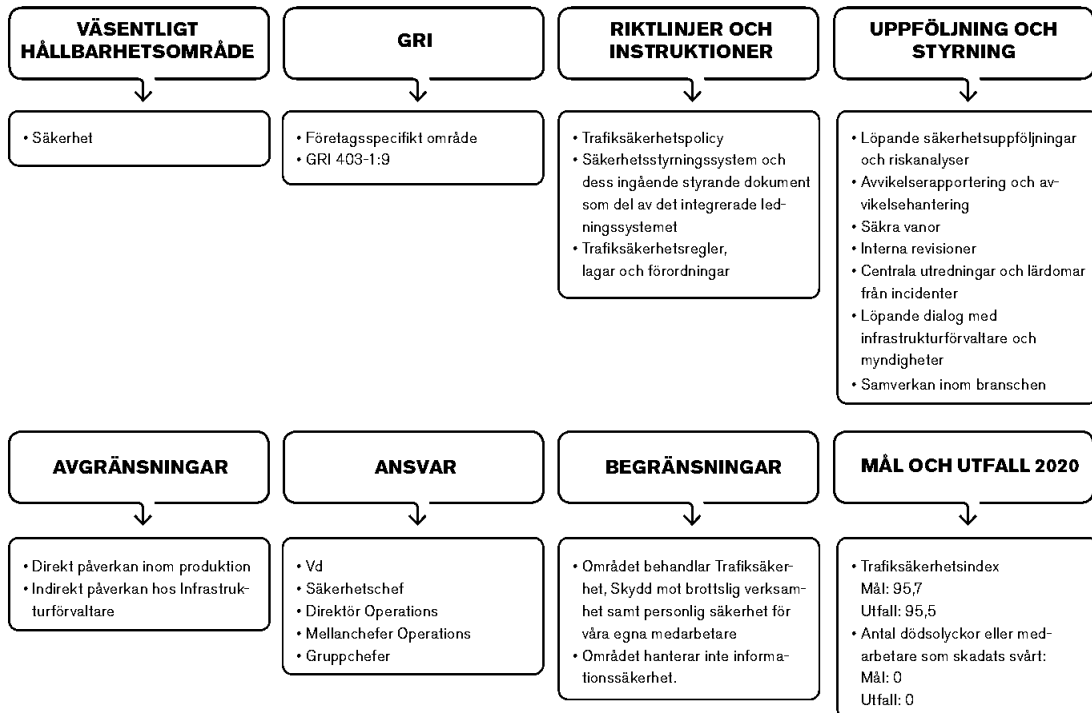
VÄSENTLIGT HÅLLBARHETSOMRÅDE

• Säkerhet

GRI

• Företagsspecifikt område
• GRI 403-1:9

RIKTLINJER OCH INSTRUKTIONER

• Trafiksäkerhetspolicy
• Säkerhetsstyrningssystem och dess ingående styrande dokument som del av det integrerade ledningssystemet
• Trafiksäkerhetsregler, lagar och förordningar

UPPFÖLJNING OCH STYRNING

• Löpande säkerhetsuppföljningar och riskanalyser
• Avvikelserapportering och avvikelsehantering
• Säkra vanor
• Interna revisioner
• Centrala utredningar och lärdomar från incidenter
• Löpande dialog med infrastrukturförvaltare och myndigheter
• Samverkan inom branschen

AVGRÄNSNINGAR

• Direkt påverkan inom produktion
• Indirekt påverkan hos Infrastrukturförvaltare

ANSVAR

• Vd
• Säkerhetschef
• Direktör Operations
• Mellanchefer Operations
• Gruppchefer

BEGRÄNSNINGAR

• Området behandlar Trafiksäkerhet, Skydd mot brottslig verksamhet samt personlig säkerhet för våra egna medarbetare
• Området hanterar inte informationssäkerhet.

MÅL OCH UTFALL 2020

• Trafiksäkerhetsindex
Mål: 95,7
Utfall: 95,5
• Antal dödsolyckor eller medarbetare som skadats svårt:
Mål: 0
Utfall: 0